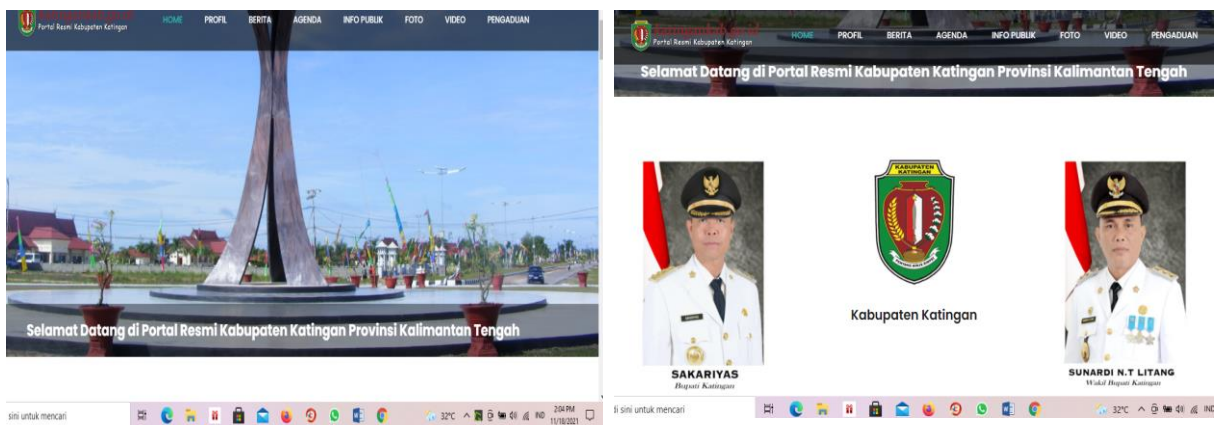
Portal Resmi Kabupaten Katingan

HOME PROFIL BERITA AGENDA INFO PUBLIK FOTO VIDEO PENGADUAN

Selamat Datang di Portal Resmi Kabupaten Katingan Provinsi Kalimantan Tengah

sini untuk mencari

32°C IND 2:04 PM 11/18/2021

Portal Resmi Kabupaten Katingan

HOME PROFIL BERITA AGENDA INFO PUBLIK FOTO VIDEO PENGADUAN

Selamat Datang di Portal Resmi Kabupaten Katingan Provinsi Kalimantan Tengah

KABUPATEN KATINGAN

Kabupaten Katingan

SAKARIYAS
Bupati Katingan

SUNARDI N.T LITANG
Wakil Bupati Katingan

i sini untuk mencari

32°C IND